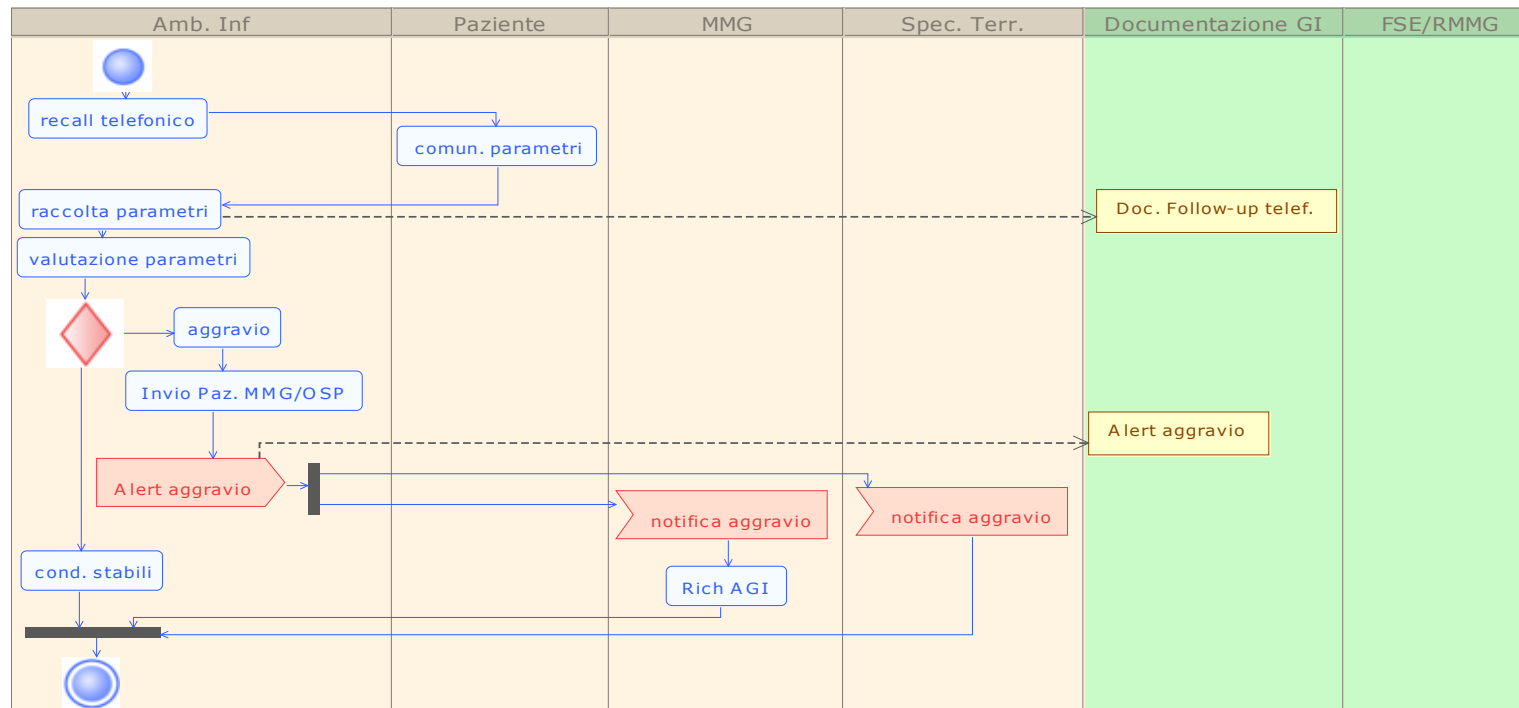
Amb. Inf
Paziente
MMG
Spec. Terr.
Documentazione GI
FSE/RMMG

recall telefonico
comun. parametri
raccolta parametri
Doc. Follow-up telef.
valutazione parametri
aggravio
Invio Paz. MMG/OSP
Alert aggravio
Alert aggravio
notifica aggravio
notifica aggravio
cond. stabili
Rich AGI